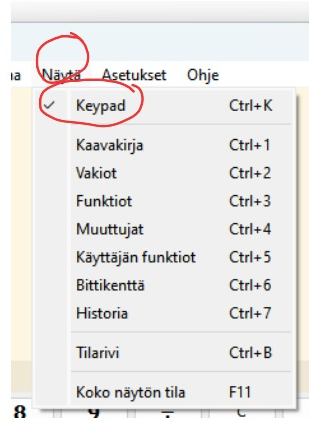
a Näytä Asetukset Ohje

✓ Keypad Ctrl+K

Kaavakirja Ctrl+1
Vakiot Ctrl+2
Funktiot Ctrl+3
Muuttujat Ctrl+4
Käyttäjän funktiot Ctrl+5
Bittikenttä Ctrl+6
Historia Ctrl+7

Tilarivi Ctrl+B

Koko näytön tila F11

8 9 C